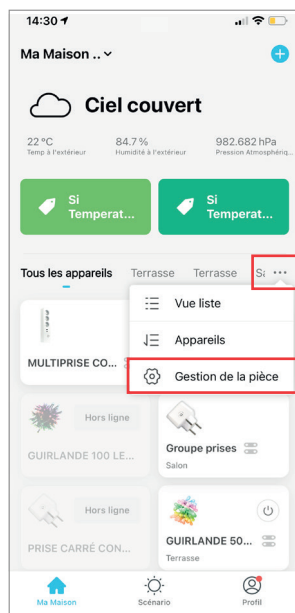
14:30

Ma Maison ..

Ciel couvert

22 °C
Temp à l'extérieur

84.7 %
Humidité à l'extérieur

982.682 hPa
Pression Atmosphériq...

Si Temperat...

Si Temperat...

Tous les appareils Terrasse Terrasse Sa ···

Vue liste

Appareils

Gestion de la pièce

MULTIPRISE CO...

Hors ligne

GUIRLANDE 100 LE...

Groupe prises
Salon

Hors ligne

PRISE CARRÉ CON...

GUIRLANDE 50...
Terrasse

Ma Maison

Scénario

Profil